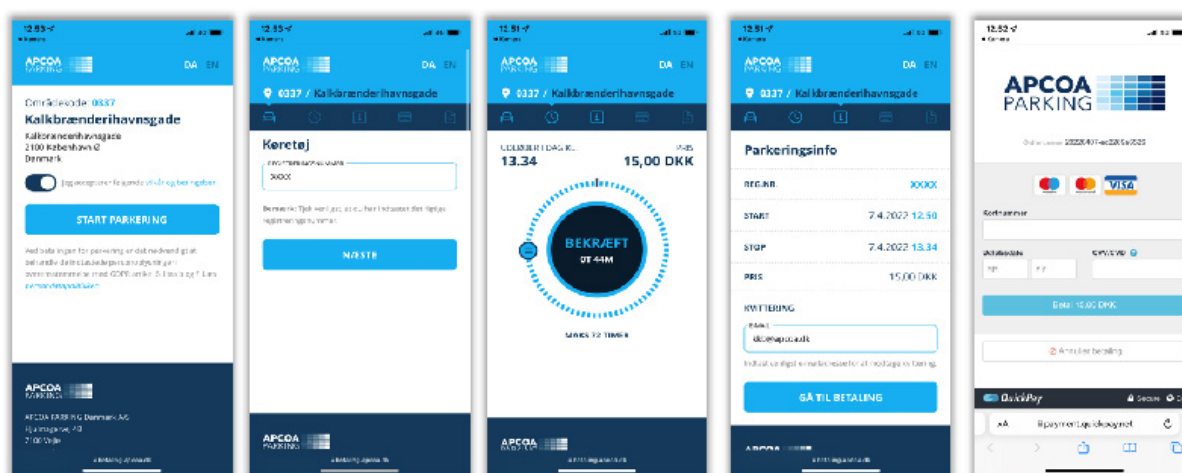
12.53
Kamera
APCOA PARKING
DA EN
Områdecode 0337
Kalkbrænderihavnsgade
Kalkbrænderihavnsgade
2100 København Ø
Danmark
Jeg accepterer følgende vilkår og betingelser
START PARKERING
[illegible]
APCOA PARKING
APCOA PARKING Danmark A/S
Hjulmagervej 4B
7100 Vejle
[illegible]

12.53
Kamera
APCOA PARKING
DA EN
0337 / Kalkbrænderihavnsgade
Køretøj
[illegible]
XXXX
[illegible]
NÆSTE
APCOA PARKING
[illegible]

12.51
Kamera
APCOA PARKING
DA EN
0337 / Kalkbrænderihavnsgade
UDLØBER I DAG K...
13.34
PRIS
15,00 DKK
BEKRÆFT
0T 44M
MAKS 72 TIMER
APCOA PARKING
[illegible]

12.51
Kamera
APCOA PARKING
DA EN
0337 / Kalkbrænderihavnsgade
Parkeringsinfo
REG.NR.
XXXX
START
7.4.2022 12.50
STOP
7.4.2022 13.34
PRIS
15,00 DKK
KVITTERING
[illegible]
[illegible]@apcoa.dk
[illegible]
GÅ TIL BETALING
APCOA
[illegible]

12.52
Kamera
APCOA PARKING
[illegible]
Kortnummer
Udløbsdato
CVV/CVD
MM
YY
Betal 15,00 DKK
Annuller betaling
QuickPay
Secure
AA
payment.quickpay.net